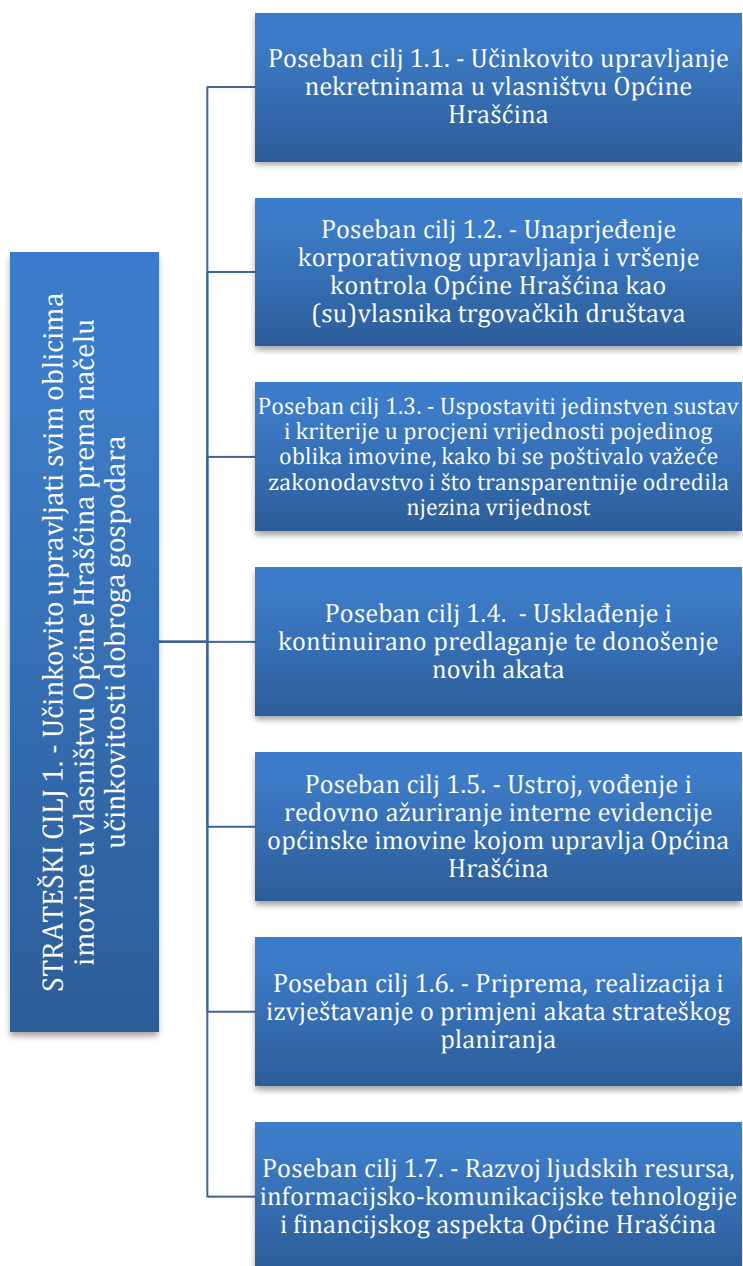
STRATEŠKI CILJ 1. - Učinkovito upravljati svim oblicima imovine u vlasništvu Općine Hrašćina prema načelu učinkovitosti dobroga gospodara

Poseban cilj 1.1. - Učinkovito upravljanje nekretninama u vlasništvu Općine Hrašćina

Poseban cilj 1.2. - Unaprjeđenje korporativnog upravljanja i vršenje kontrola Općine Hrašćina kao (su)vlasnika trgovačkih društava

Poseban cilj 1.3. - Uspostaviti jedinstven sustav i kriterije u procjeni vrijednosti pojedinog oblika imovine, kako bi se poštivalo važeće zakonodavstvo i što transparentnije odredila njezina vrijednost

Poseban cilj 1.4. - Usklađenje i kontinuirano predlaganje te donošenje novih akata

Poseban cilj 1.5. - Ustroj, vođenje i redovno ažuriranje interne evidencije općinske imovine kojom upravlja Općina Hrašćina

Poseban cilj 1.6. - Priprema, realizacija i izvještavanje o primjeni akata strateškog planiranja

Poseban cilj 1.7. - Razvoj ljudskih resursa, informacijsko-komunikacijske tehnologije i financijskog aspekta Općine Hrašćina